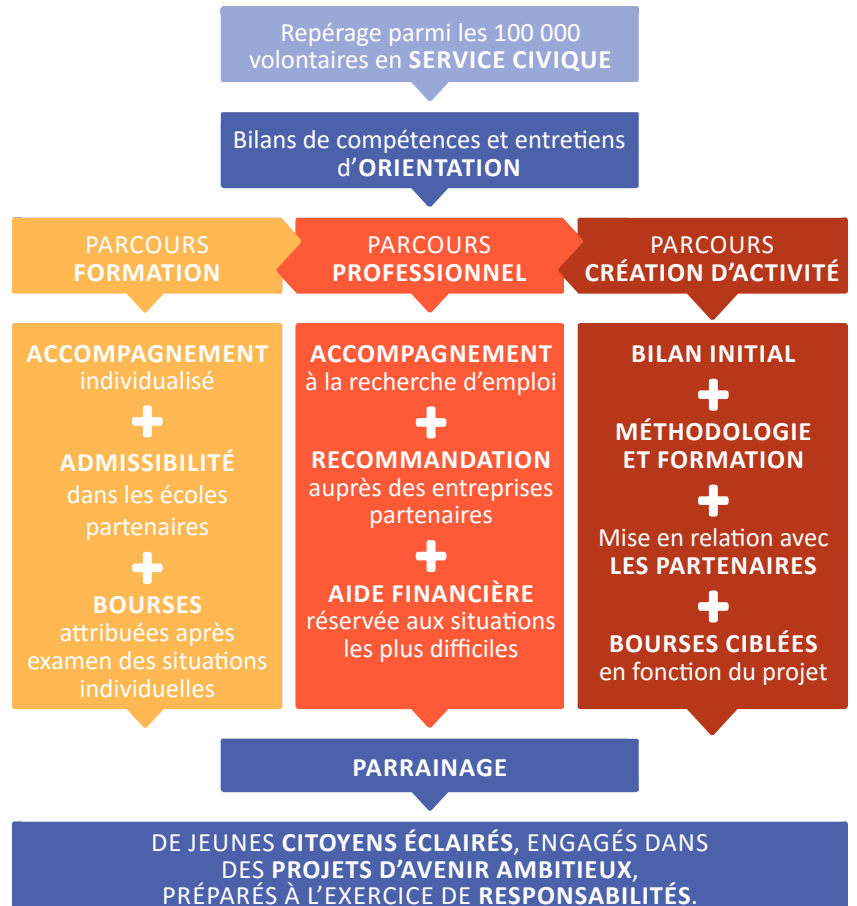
Repérage parmi les 100 000 volontaires en SERVICE CIVIQUE

Bilans de compétences et entretiens d'ORIENTATION

PARCOURS FORMATION

PARCOURS PROFESSIONNEL

PARCOURS CRÉATION D'ACTIVITÉ

ACCOMPAGNEMENT individualisé
+
ADMISSIBILITÉ dans les écoles partenaires
+
BOURSES attribuées après examen des situations individuelles

ACCOMPAGNEMENT à la recherche d'emploi
+
RECOMMANDATION auprès des entreprises partenaires
+
AIDE FINANCIÈRE réservée aux situations les plus difficiles

BILAN INITIAL
+
MÉTHODOLOGIE ET FORMATION
+
Mise en relation avec LES PARTENAIRES
+
BOURSES CIBLÉES en fonction du projet

PARRAINAGE

DE JEUNES CITOYENS ÉCLAIRÉS, ENGAGÉS DANS DES PROJETS D'AVENIR AMBITIEUX, PRÉPARÉS À L'EXERCICE DE RESPONSABILITÉS.